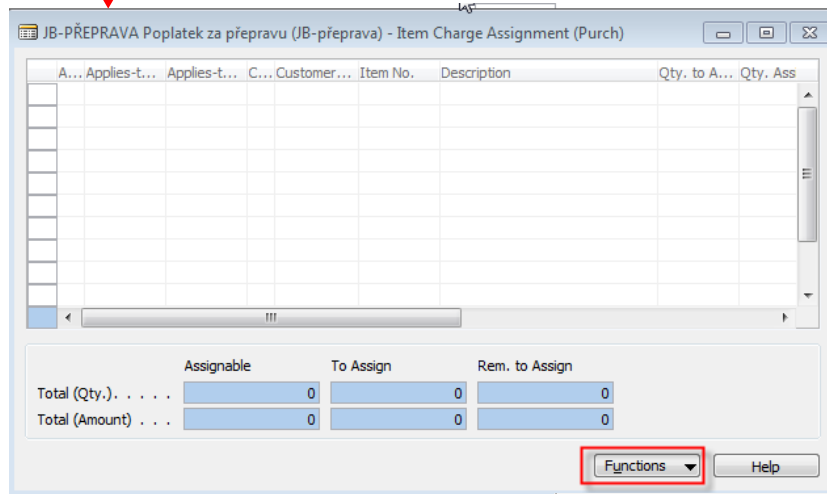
JB-PŘEPRAVA Poplatek za přepravu (JB-přeprava) - Item Charge Assignment (Purch)

| A... | Applies-t... | Applies-t... | C... | Customer... | Item No. | Description | Qty. to A... | Qty. Ass |
|---|---|---|---|---|---|---|---|---|

|  | Assignable | To Assign | Rem. to Assign |
|---|---|---|---|
| Total (Qty.). . . . . | 0 | 0 | 0 |
| Total (Amount) . . . | 0 | 0 | 0 |

Functions
Help